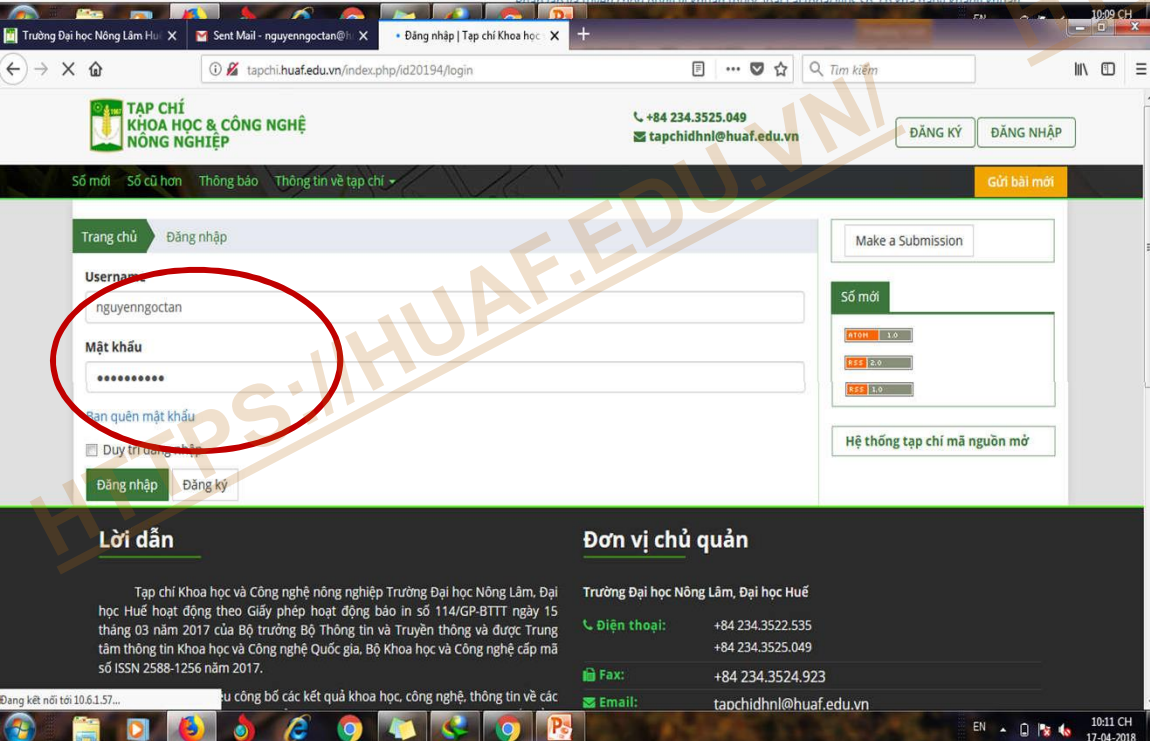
Trường Đại học Nông Lâm Hu ×
Sent Mail - nguyenngoctan@h ×
Đăng nhập | Tạp chí Khoa học ×
+

tapchi.huaf.edu.vn/index.php/id20194/login
Tìm kiếm

TẠP CHÍ
KHOA HỌC & CÔNG NGHỆ
NÔNG NGHIỆP

+84 234.3525.049
tapchidhnl@huaf.edu.vn

ĐĂNG KÝ
ĐĂNG NHẬP

Số mới
Số cũ hơn
Thông báo
Thông tin về tạp chí
Gửi bài mới

Trang chủ
Đăng nhập

Username
nguyenngoctan

Mật khẩu
••••••••••

Bạn quên mật khẩu

Duy trì đăng nhập

Đăng nhập
Đăng ký

Make a Submission

Số mới
ATOM 1.0
RSS 2.0
RSS 1.0

Hệ thống tạp chí mã nguồn mở

HTTPS://HUAF.EDU.VN/

Lời dẫn

Tạp chí Khoa học và Công nghệ nông nghiệp Trường Đại học Nông Lâm, Đại học Huế hoạt động theo Giấy phép hoạt động báo in số 114/GP-BTTT ngày 15 tháng 03 năm 2017 của Bộ trưởng Bộ Thông tin và Truyền thông và được Trung tâm thông tin Khoa học và Công nghệ Quốc gia, Bộ Khoa học và Công nghệ cấp mã số ISSN 2588-1256 năm 2017.

Đang kết nối tới 10.6.1.57...
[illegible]u công bố các kết quả khoa học, công nghệ, thông tin về các

Đơn vị chủ quản

Trường Đại học Nông Lâm, Đại học Huế

Điện thoại: +84 234.3522.535
+84 234.3525.049

Fax: +84 234.3524.923

Email: tapchidhnl@huaf.edu.vn

EN
10:09 CH
10:11 CH
17-04-2018